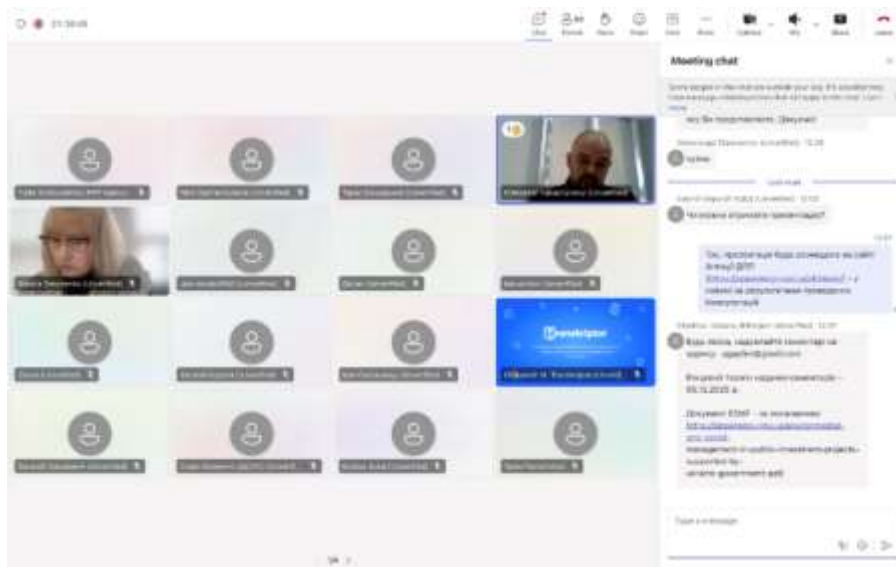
23:58:06

Chat People Raise React View More Camera Mic Share Leave

Meeting chat

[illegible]

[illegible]

Чи можна отримати презентацію?

Так, презентація буде розміщена на сайті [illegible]

Будь ласка, надсилайте коментарі на адресу: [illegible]

Кінцевий термін надання коментарів – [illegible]

Документ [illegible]

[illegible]

Type a message

1/4